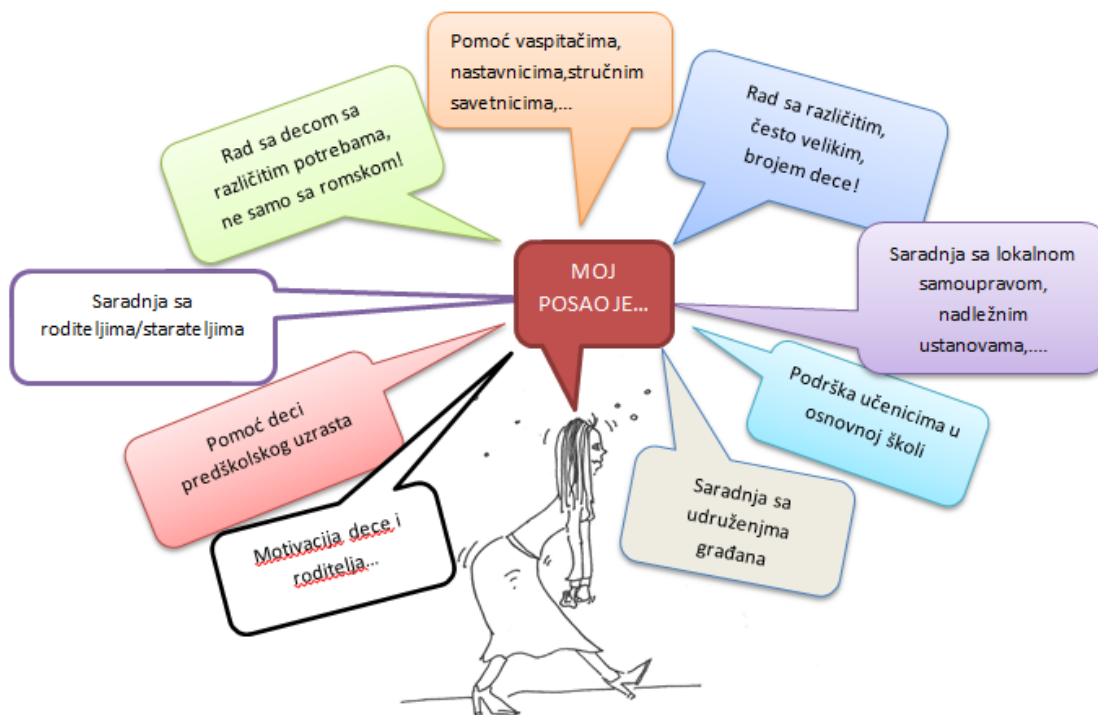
Pomoć vaspitačima, nastavnicima,stručnim savetnicima,...

Rad sa decom sa različitim potrebama, ne samo sa romskom!

Rad sa različitim, često velikim, brojem dece!

MOJ POSAO JE...

Saradnja sa lokalnom samoupravom, nadležnim ustanovama,....

Saradnja sa roditeljima/starateljima

Pomoć deci predškolskog uzrasta

Podrška učenicima u osnovnoj školi

Saradnja sa udruženjima građana

Motivacija dece i roditelja...